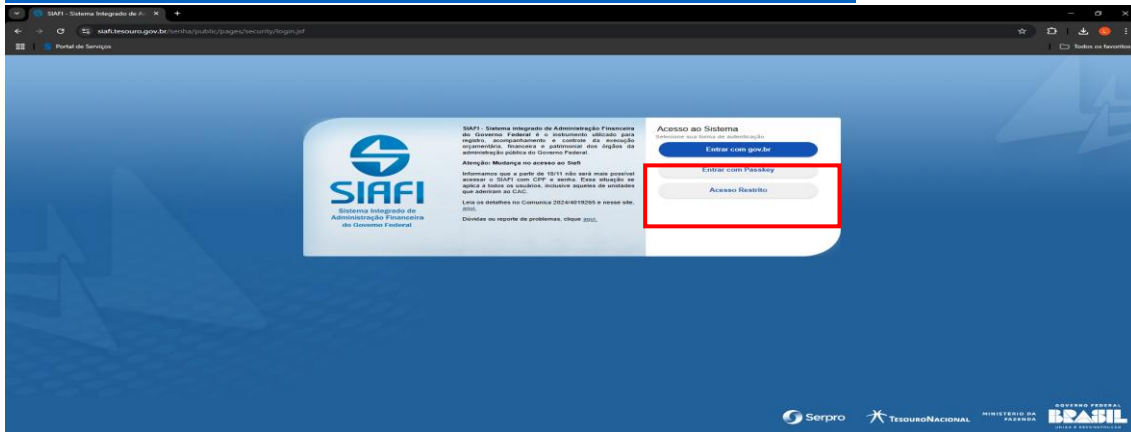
SIAFI - Sistema Integrado de A ×  +

siafi.tesouro.gov.br/senha/public/pages/security/login.jsf

Portal de Serviços

Todos os favoritos

SIAFI
Sistema Integrado de Administração Financeira do Governo Federal

SIAFI - Sistema Integrado de Administração Financeira do Governo Federal é o instrumento utilizado para registro, acompanhamento e controle da execução orçamentária, financeira e patrimonial dos órgãos da administração pública do Governo Federal.

Atenção: Mudança no acesso ao Siafi

Informamos que a partir de 18/11 não será mais possível acessar o SIAFI com CPF e senha. Essa situação se aplica a todos os usuários, inclusive aqueles de unidades que aderiram ao CAC.

Leia os detalhes no Comunica 2024/4019265 e nesse site, aqui.

Dúvidas ou reporte de problemas, clique aqui.

Acesso ao Sistema
Selecione sua forma de autenticação

Entrar com gov.br

Entrar com Passkey

Acesso Restrito

Serpro  TesouroNacional  MINISTÉRIO DA FAZENDA  GOVERNO FEDERAL BRASIL UNIÃO E RECONSTRUÇÃO